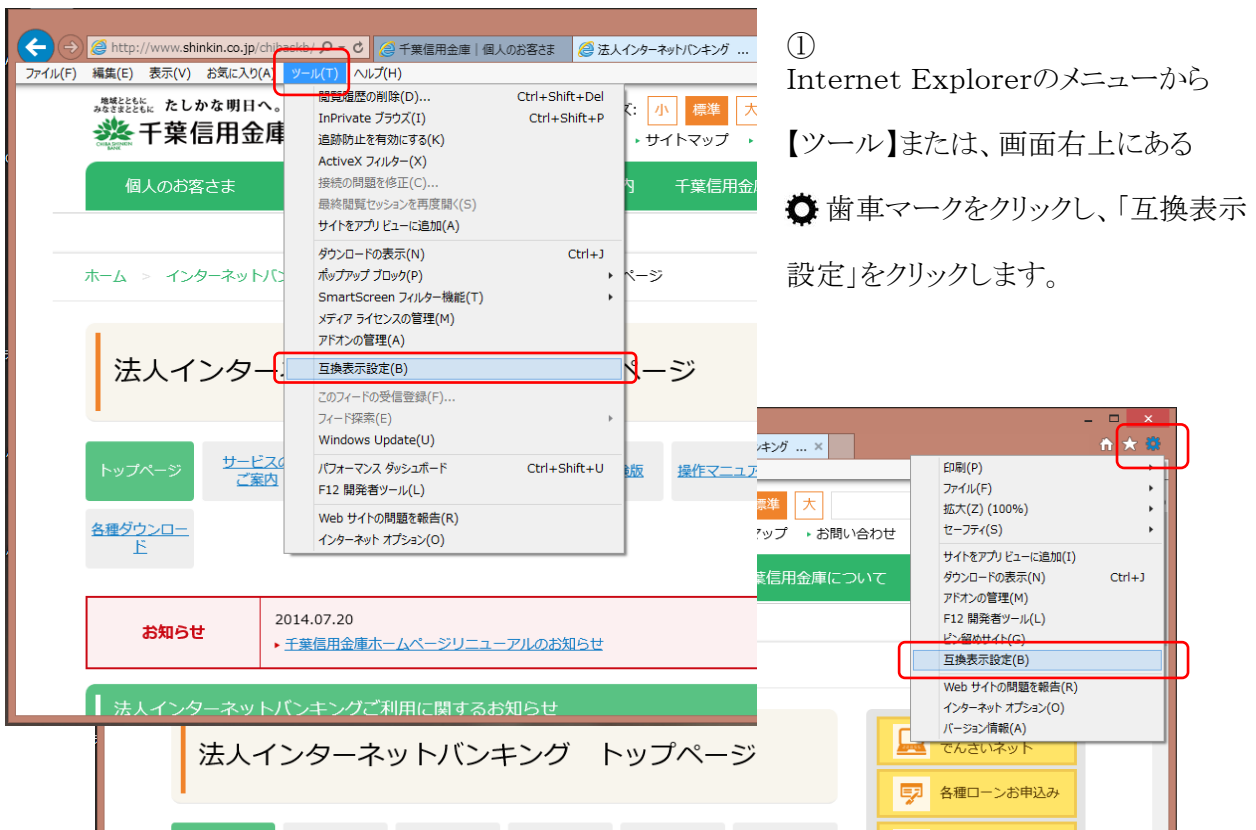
http://www.shinkin.co.jp/chibashb/
千葉信用金庫｜個人のお客さま
法人インターネットバンキング ...
ファイル(F) 編集(E) 表示(V) お気に入り(A) ツール(T) ヘルプ(H)

地域とともに みなさまとともに たしかな明日へ。
千葉信用金庫
小 標準 大
サイトマップ
個人のお客さま
千葉信用金庫
ホーム > インターネットバン
ページ
法人インター
ページ
トップページ
サービスのご案内
版
操作マニュア
各種ダウンロード
お知らせ
2014.07.20
千葉信用金庫ホームページリニューアルのお知らせ
法人インターネットバンキングご利用に関するお知らせ

閲覧履歴の削除(D)... Ctrl+Shift+Del
InPrivate ブラウズ(I) Ctrl+Shift+P
追跡防止を有効にする(K)
ActiveX フィルター(X)
接続の問題を修正(C)...
最終閲覧セッションを再度開く(S)
サイトをアプリ ビューに追加(A)
ダウンロードの表示(N) Ctrl+J
ポップアップ ブロック(P)
SmartScreen フィルター機能(T)
メディア ライセンスの管理(M)
アドオンの管理(A)
互換表示設定(B)
このフィードの受信登録(F)...
フィード探索(E)
Windows Update(U)
パフォーマンス ダッシュボード Ctrl+Shift+U
F12 開発者ツール(L)
Web サイトの問題を報告(R)
インターネット オプション(O)

①
Internet Explorerのメニューから
【ツール】または、画面右上にある
歯車マークをクリックし、「互換表示設定」をクリックします。

ンキング ...
標準 大
ップ お問い合わせ
葉信用金庫について
印刷(P)
ファイル(F)
拡大(Z) (100%)
セーフティ(S)
サイトをアプリ ビューに追加(I)
ダウンロードの表示(N) Ctrl+J
アドオンの管理(M)
F12 開発者ツール(L)
ピン留めサイト(G)
互換表示設定(B)
Web サイトの問題を報告(R)
インターネット オプション(O)
バージョン情報(A)
でんさいネット
各種ローンお申込み
法人インターネットバンキング トップページ